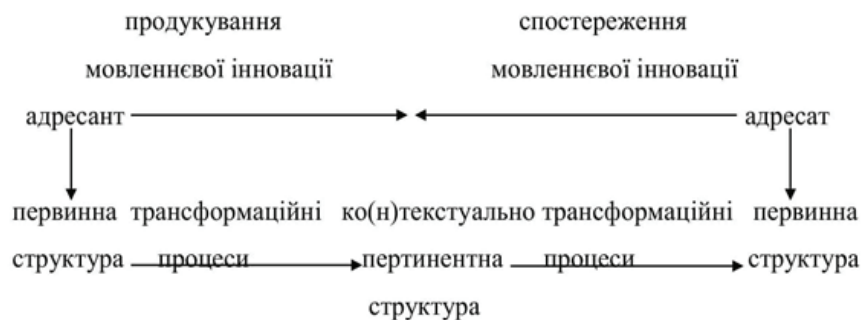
продукування мовленнєвої інновації

спостереження мовленнєвої інновації

адресант

адресат

первинна структура

трансформаційні процеси

ко(н)текстуально пертинентна структура

трансформаційні процеси

первинна структура